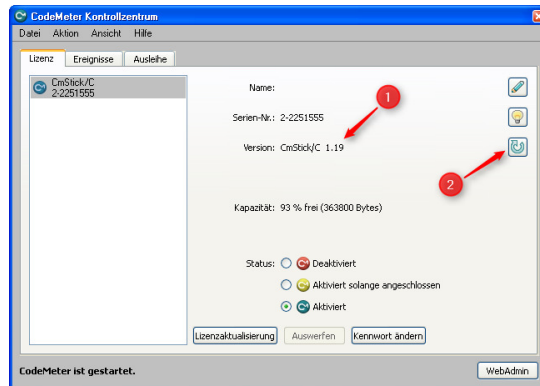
CodeMeter Kontrollzentrum

Datei Aktion Ansicht Hilfe

Lizenz Ereignisse Ausleihe

CmStick/C
2-2251555

Name:

Serien-Nr.: 2-2251555

1

Version: CmStick/C 1.19

2

Kapazität: 93 % frei (363800 Bytes)

Status: Deaktiviert

Aktiviert solange angeschlossen

Aktiviert

Lizenzaktualisierung Auswerfen Kennwort ändern

CodeMeter ist gestartet.

WebAdmin